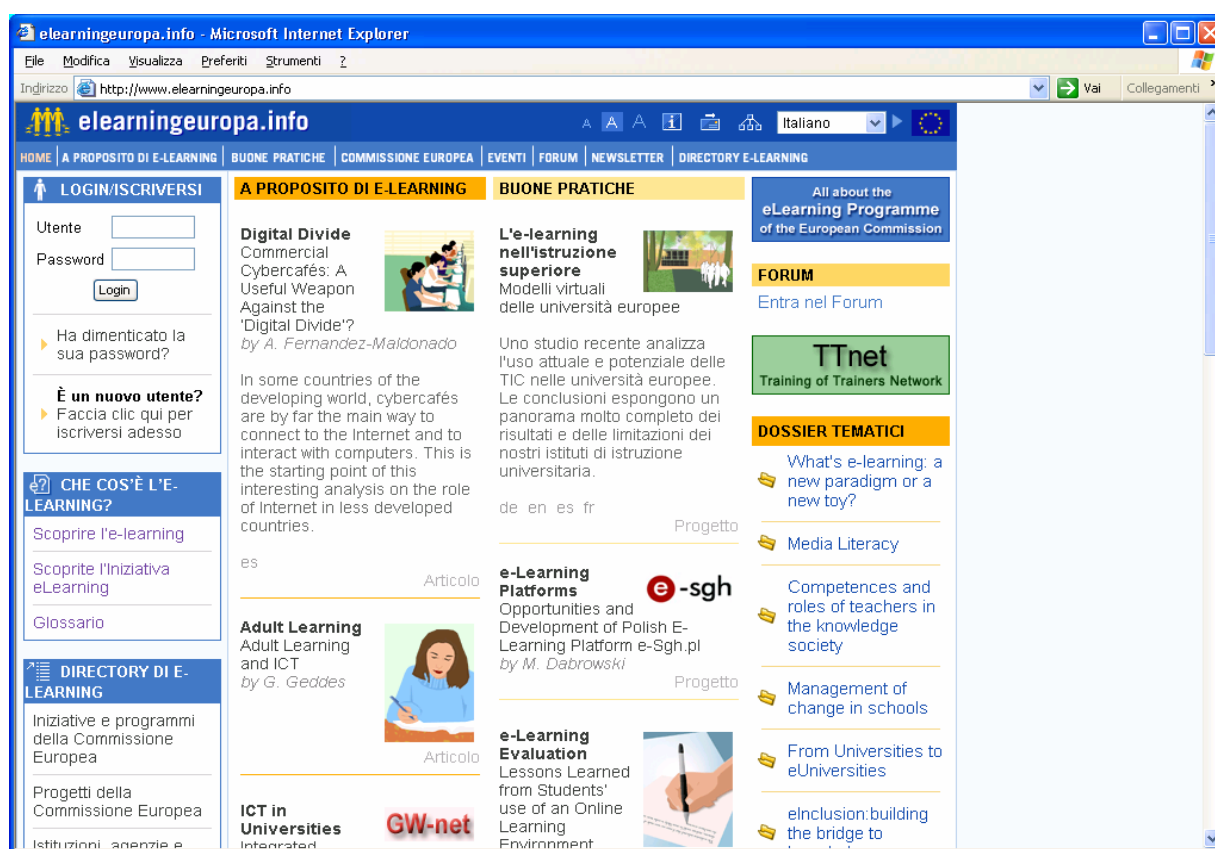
elearningeuropa.info - Microsoft Internet Explorer

File Modifica Visualizza Preferiti Strumenti ?

Indirizzo http://www.elearningeuropa.info Vai Collegamenti

elearningeuropa.info

A A A Italiano

HOME | A PROPOSITO DI E-LEARNING | BUONE PRATICHE | COMMISSIONE EUROPEA | EVENTI | FORUM | NEWSLETTER | DIRECTORY E-LEARNING

LOGIN/ISCRIVERSI

Utente

Password

Login

Ha dimenticato la sua password?

È un nuovo utente?
Faccia clic qui per iscriversi adesso

CHE COS'È L'E-LEARNING?

Scoprire l'e-learning

Scoprite l'Iniziativa eLearning

Glossario

DIRECTORY DI E-LEARNING

Iniziative e programmi della Commissione Europea

Progetti della Commissione Europea

Istituzioni, agenzie e

A PROPOSITO DI E-LEARNING

Digital Divide
Commercial Cybercafés: A Useful Weapon Against the 'Digital Divide'?
by A. Fernandez-Maldonado

In some countries of the developing world, cybercafés are by far the main way to connect to the Internet and to interact with computers. This is the starting point of this interesting analysis on the role of Internet in less developed countries.

es

Articolo

Adult Learning
Adult Learning and ICT
by G. Geddes

Articolo

ICT in Universities
Integrated

GW-net

BUONE PRATICHE

L'e-learning nell'istruzione superiore
Modelli virtuali delle università europee

Uno studio recente analizza l'uso attuale e potenziale delle TIC nelle università europee. Le conclusioni espongono un panorama molto completo dei risultati e delle limitazioni dei nostri istituti di istruzione universitaria.

de en es fr

Progetto

e-Learning Platforms
Opportunities and Development of Polish E-Learning Platform e-Sgh.pl
by M. Dabrowski

e-sgh

Progetto

e-Learning Evaluation
Lessons Learned from Students' use of an Online Learning Environment

All about the eLearning Programme of the European Commission

FORUM

Entra nel Forum

TTnet
Training of Trainers Network

DOSSIER TEMATICI

What's e-learning: a new paradigm or a new toy?

Media Literacy

Competences and roles of teachers in the knowledge society

Management of change in schools

From Universities to eUniversities

eInclusion:building the bridge to